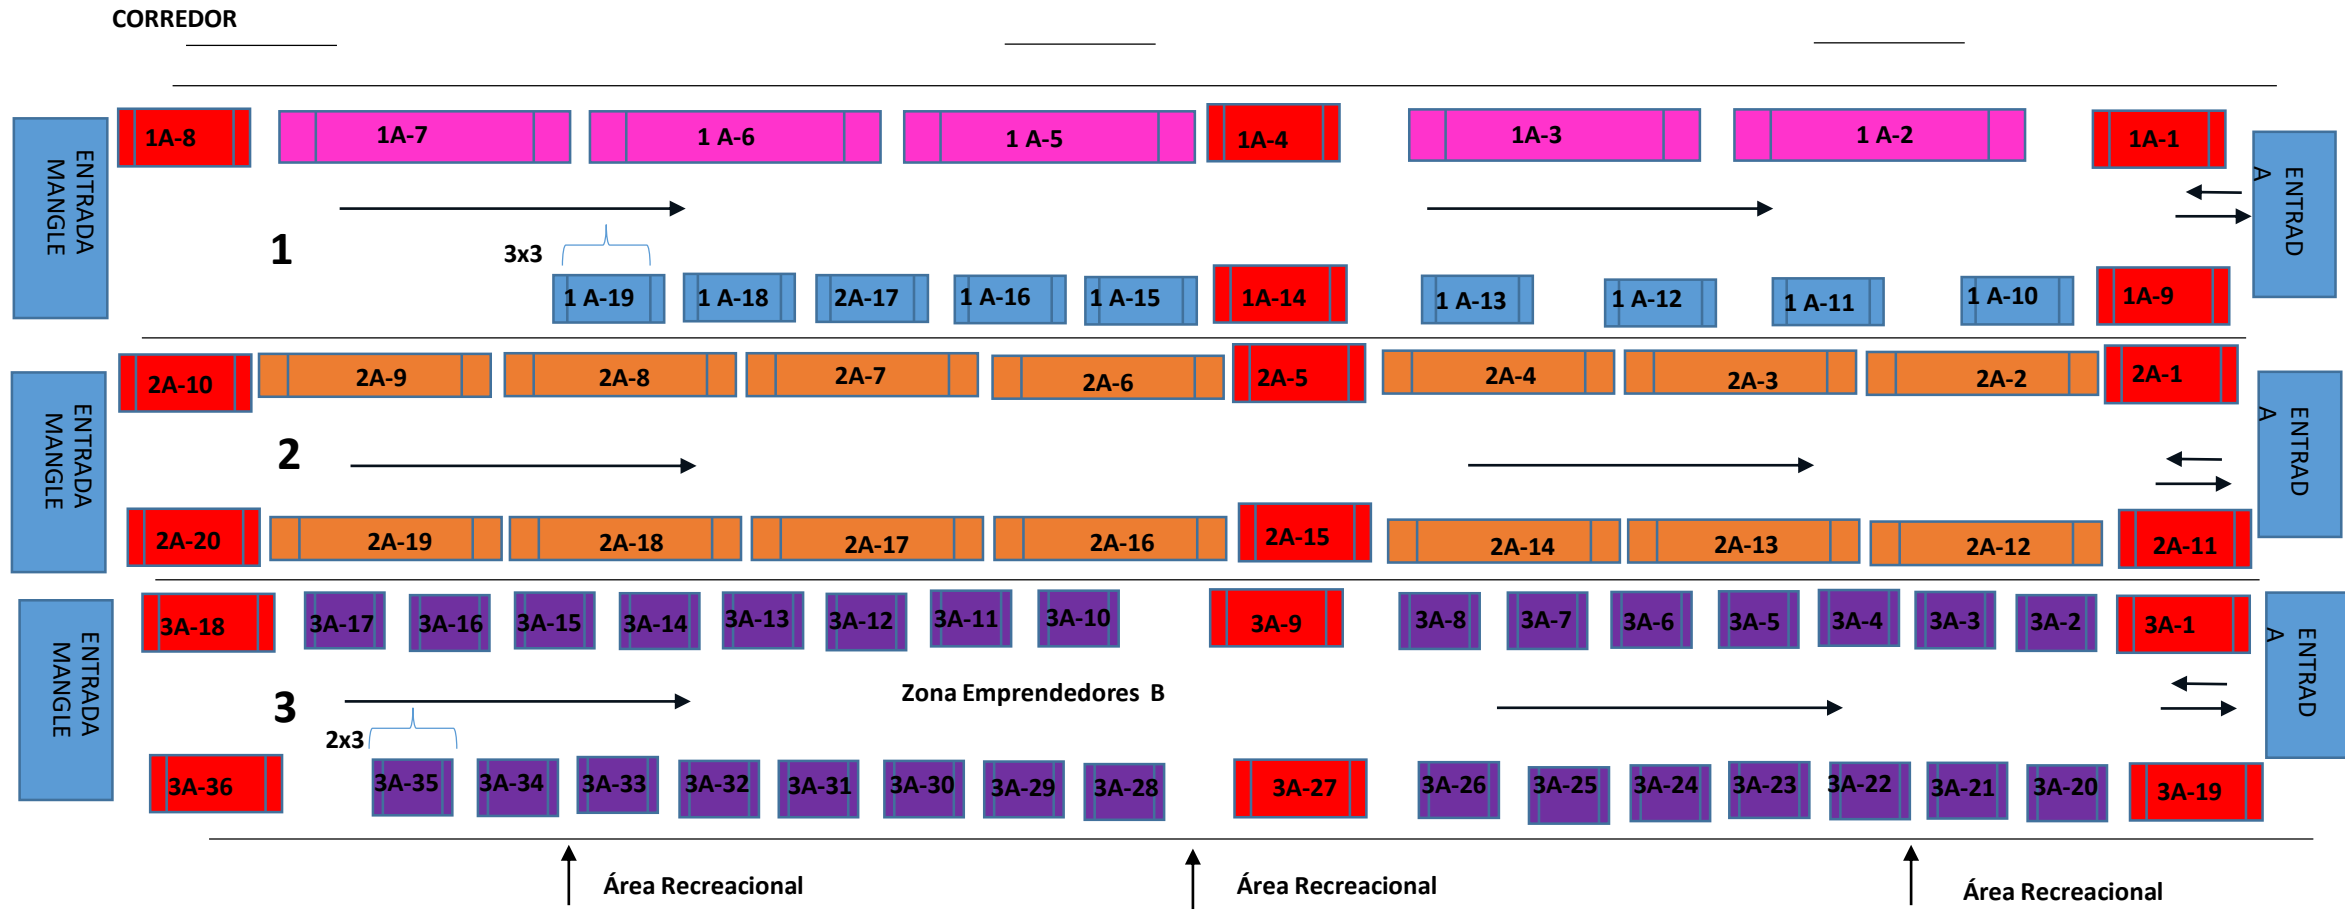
CORREDOR

ENTRADA MANGLE

1A-8 1A-7 1 A-6 1 A-5 1A-4 1A-3 1 A-2 1A-1

ENTRAD A

1

3x3

1 A-19 1 A-18 2A-17 1 A-16 1 A-15 1A-14 1 A-13 1 A-12 1 A-11 1 A-10 1A-9

ENTRADA MANGLE

2A-10 2A-9 2A-8 2A-7 2A-6 2A-5 2A-4 2A-3 2A-2 2A-1

ENTRAD A

2

2A-20 2A-19 2A-18 2A-17 2A-16 2A-15 2A-14 2A-13 2A-12 2A-11

ENTRADA MANGLE

3A-18 3A-17 3A-16 3A-15 3A-14 3A-13 3A-12 3A-11 3A-10 3A-9 3A-8 3A-7 3A-6 3A-5 3A-4 3A-3 3A-2 3A-1

ENTRAD A

3

Zona Emprendedores B

2x3

3A-36 3A-35 3A-34 3A-33 3A-32 3A-31 3A-30 3A-29 3A-28 3A-27 3A-26 3A-25 3A-24 3A-23 3A-22 3A-21 3A-20 3A-19

Área Recreacional

Área Recreacional

Área Recreacional